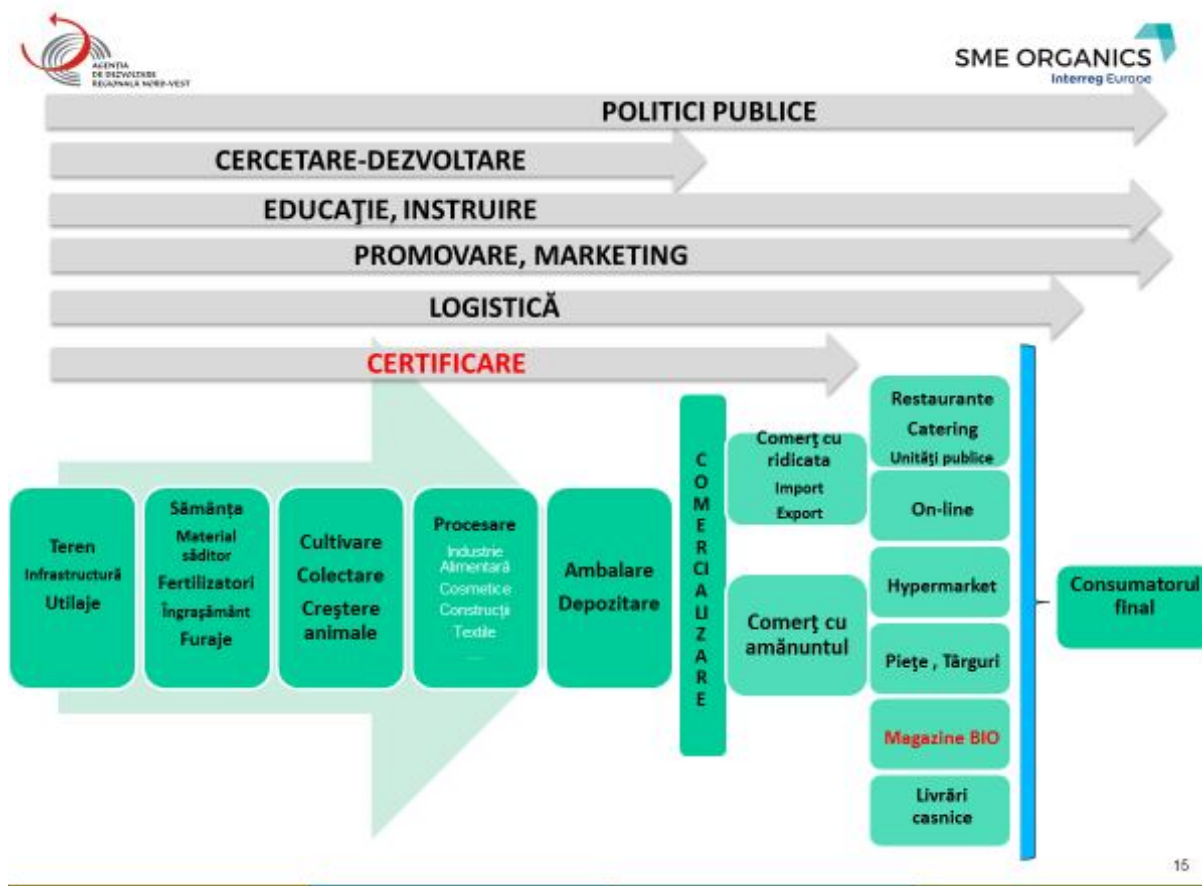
AGENȚIA DE DEZVOLTARE REGIONALĂ NORD-VEST

SME ORGANICS
Interreg Europe

POLITICI PUBLICE

CERCETARE-DEZVOLTARE

EDUCAŢIE, INSTRUIRE

PROMOVARE, MARKETING

LOGISTICĂ

CERTIFICARE

Teren
Infrastructură
Utilaje

Sămânța
Material săditor
Fertilizatori
Îngrașământ
Furaje

Cultivare
Colectare
Creștere animale

Procesare
Industrie Alimentară
Cosmetice
Construcţii
Textile
....

Ambalare
Depozitare

COMERCIALIZARE

Comerţ cu ridicata
Import
Export

Comerţ cu amănuntul

Restaurante
Catering
Unități publice

On-line

Hypermarket

Pieţe , Târguri

Magazine BIO

Livrări casnice

Consumatorul final

15